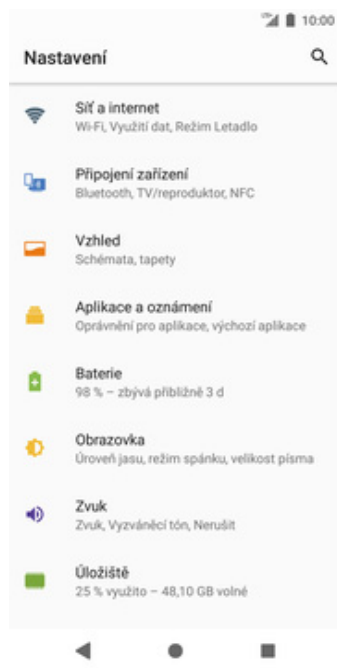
10:00

Nastavení

Síť a internet
Wi-Fi, Využití dat, Režim Letadlo

Připojení zařízení
Bluetooth, TV/reproduktor, NFC

Vzhled
Schémata, tapety

Aplikace a oznámení
Oprávnění pro aplikace, výchozí aplikace

Baterie
98 % – zbývá přibližně 3 d

Obrazovka
Úroveň jasu, režim spánku, velikost písma

Zvuk
Zvuk, Vyzváněcí tón, Nerušit

Úložiště
25 % využito – 48,10 GB volné